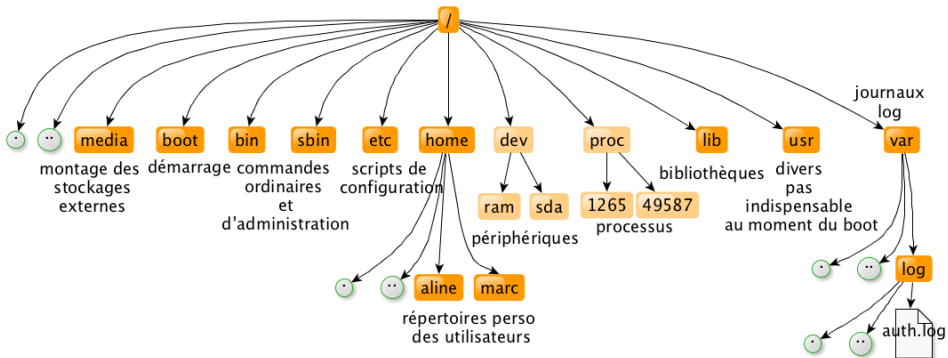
/

· ·· media boot bin sbin etc home dev proc lib usr var

journaux log

montage des stockages externes

démarrage

commandes ordinaires et d'administration

scripts de configuration

ram sda

périphériques

1265 49587

processus

bibliothèques

divers pas indispensable au moment du boot

· ·· aline marc

répertoires perso des utilisateurs

· ·· log

· ·· auth.log